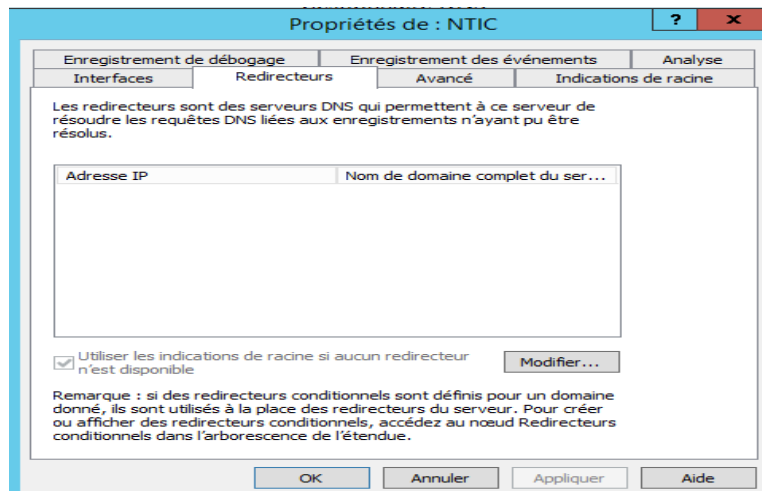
Propriétés de : NTIC

?

x

Enregistrement de débogage

Enregistrement des événements

Analyse

Interfaces

Redirecteurs

Avancé

Indications de racine

Les redirecteurs sont des serveurs DNS qui permettent à ce serveur de résoudre les requêtes DNS liées aux enregistrements n'ayant pu être résolus.

| Adresse IP | Nom de domaine complet du ser... |
|---|---|

Utiliser les indications de racine si aucun redirecteur n'est disponible

Modifier...

Remarque : si des redirecteurs conditionnels sont définis pour un domaine donné, ils sont utilisés à la place des redirecteurs du serveur. Pour créer ou afficher des redirecteurs conditionnels, accédez au nœud Redirecteurs conditionnels dans l'arborescence de l'étendue.

OK

Annuler

Appliquer

Aide